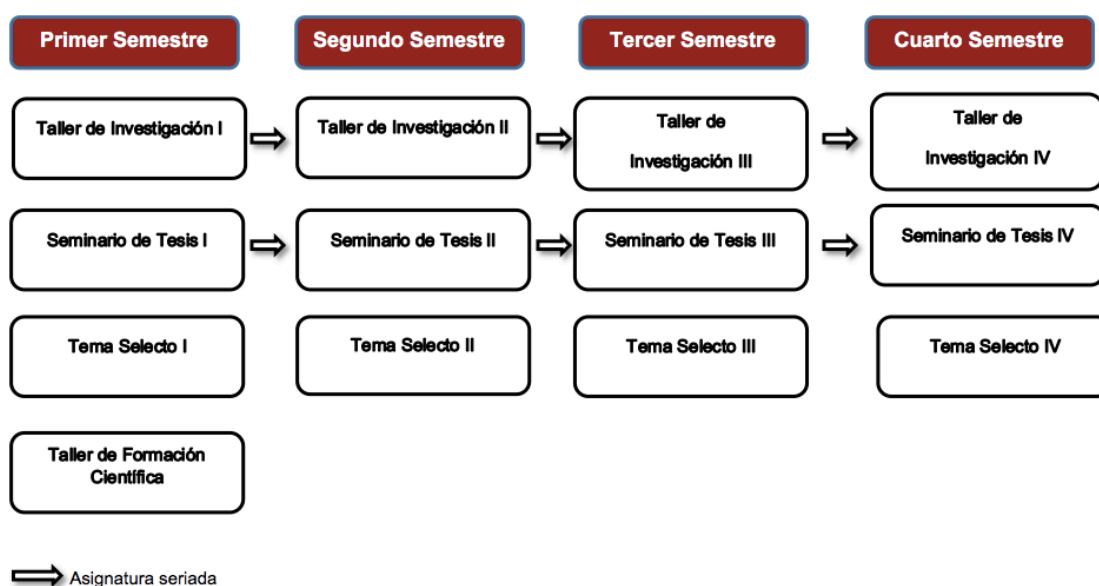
Primer Semestre

Taller de Investigación I

Seminario de Tesis I

Tema Selecto I

Taller de Formación Científica

Segundo Semestre

Taller de Investigación II

Seminario de Tesis II

Tema Selecto II

Tercer Semestre

Taller de Investigación III

Seminario de Tesis III

Tema Selecto III

Cuarto Semestre

Taller de Investigación IV

Seminario de Tesis IV

Tema Selecto IV

Asignatura seriada